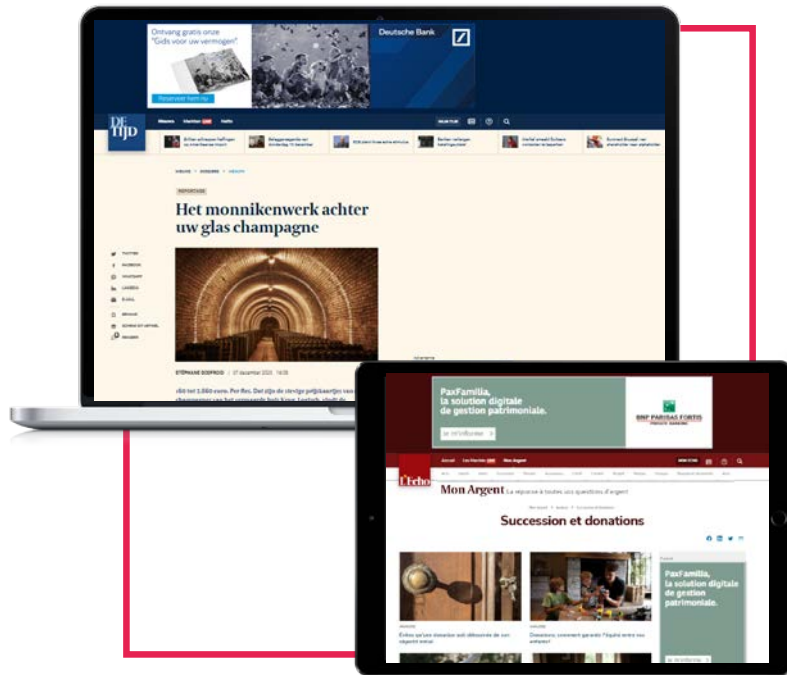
Ontvang gratis onze "Gids voor uw vermogen"

Reserveer hem nu

Deutsche Bank

DE TIJD

REPORTAGE

Het monnikenwerk achter uw glas champagne

STÉPHANE DOEPKOO | 27 december 2022 | 14:05

PaxFamilia, la solution digitale de gestion patrimoniale.

En savoir plus

BNP PARIBAS FORTIS

L'Echo

Mon Argent La réponse à toutes vos questions d'argent

Succession et donations

PaxFamilia, la solution digitale de gestion patrimoniale.